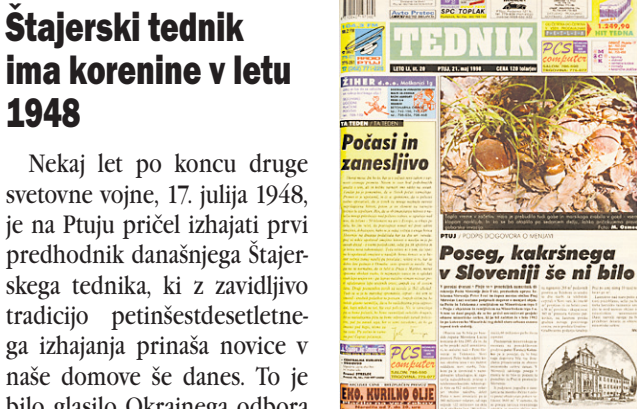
Štajerski tednik ima korenine v letu 1948

Nekaj let po koncu druge svetovne vojne, 17. julija 1948, je na Ptuju pričel izhajati prvi predhodnik današnjega Štajerskega tednika, ki z zavidljivo tradicijo petinšestdesetletnega izhajanja prinaša novice v naše domove še danes. To je bilo glasilo Okrajnega odbora

SPC TOPLAK
Auto Prstec
1.249,90
HIT TEDNA
TEDNIK
LETO LI, št. 20 PTUJ, 21. maj 1998 CENA 130 tolarjev
PCS computer
ŽIHER d.o.o.
Počasi in zanesljivo
PTUJ
Poseg, kakršnega v Sloveniji še ni bilo
PCS computer
EKO. KURILNO OLJE
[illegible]